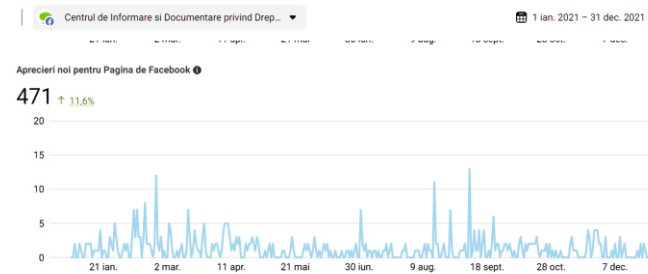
Centrul de Informare si Documentare privind Drep...

1 ian. 2021 – 31 dec. 2021

21 ian. 2 mar. 11 apr. 21 mai 30 iun. 9 aug. 18 sept. 28 oct. 7 dec.

Aprecieri noi pentru Pagina de Facebook

471 ↑ 11,6%

20
15
10
5
0

21 ian. 2 mar. 11 apr. 21 mai 30 iun. 9 aug. 18 sept. 28 oct. 7 dec.